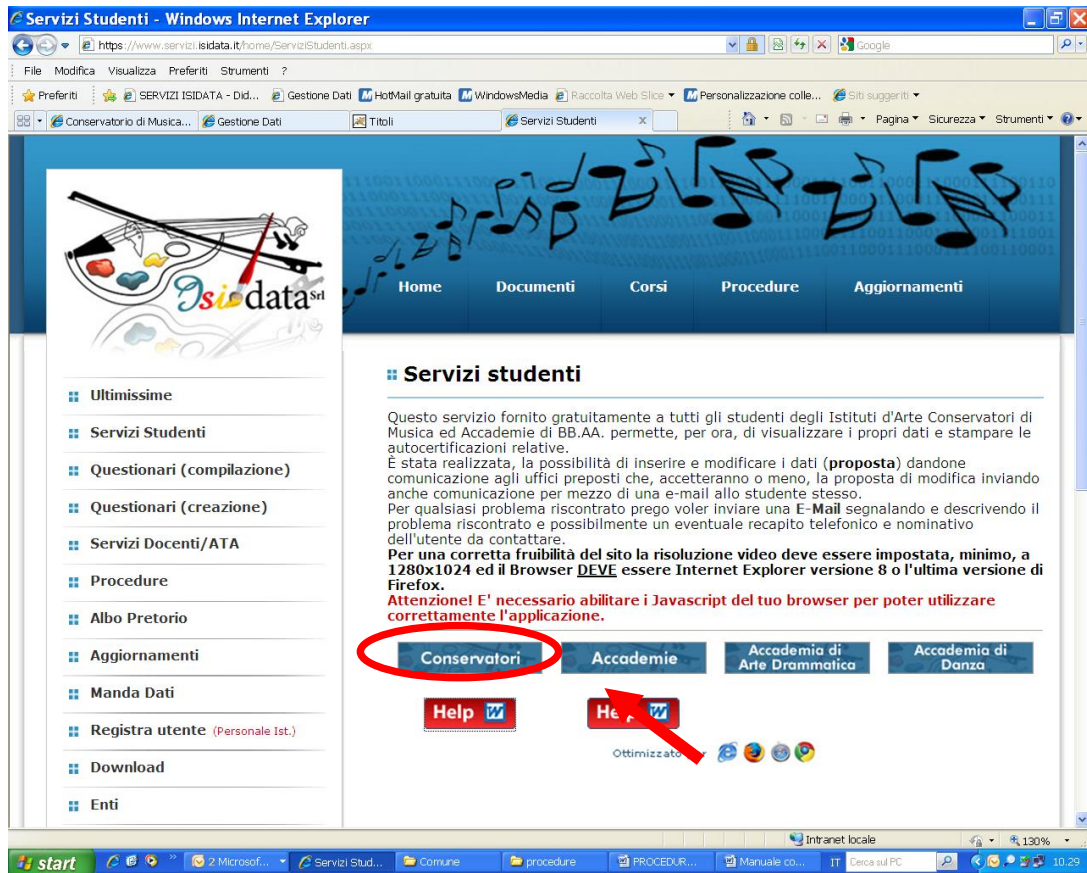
Servizi Studenti - Windows Internet Explorer

https://www.servizi.isidata.it/home/ServiziStudenti.aspx

Google

File Modifica Visualizza Preferiti Strumenti ?

Preferiti | SERVIZI ISIDATA - Did... | Gestione Dati | HotMail gratuita | WindowsMedia | Raccolta Web Slice | Personalizzazione colle... | Siti suggeriti

Conservatorio di Musica... | Gestione Dati | Titoli | Servizi Studenti

Pagina | Sicurezza | Strumenti

Isidata Srl

Home | Documenti | Corsi | Procedure | Aggiornamenti

Ultimissime
Servizi Studenti
Questionari (compilazione)
Questionari (creazione)
Servizi Docenti/ATA
Procedure
Albo Pretorio
Aggiornamenti
Manda Dati
Registra utente (Personale Ist.)
Download
Enti

Servizi studenti

Questo servizio fornito gratuitamente a tutti gli studenti degli Istituti d'Arte Conservatori di Musica ed Accademie di BB.AA. permette, per ora, di visualizzare i propri dati e stampare le autocertificazioni relative.
È stata realizzata, la possibilità di inserire e modificare i dati (**proposta**) dandone comunicazione agli uffici preposti che, accetteranno o meno, la proposta di modifica inviando anche comunicazione per mezzo di una e-mail allo studente stesso.
Per qualsiasi problema riscontrato prego voler inviare una **E-Mail** segnalando e descrivendo il problema riscontrato e possibilmente un eventuale recapito telefonico e nominativo dell'utente da contattare.
**Per una corretta fruibilità del sito la risoluzione video deve essere impostata, minimo, a 1280x1024 ed il Browser DEVE essere Internet Explorer versione 8 o l'ultima versione di Firefox.**
**Attenzione! E' necessario abilitare i Javascript del tuo browser per poter utilizzare correttamente l'applicazione.**

Conservatori | Accademie | Accademia di Arte Drammatica | Accademia di Danza

Help | Help

Ottimizzato per

Intranet locale | 130%

start | 2 Microsof... | Servizi Stud... | Comune | procedure | PROCEDUR... | Manuale co... | IT | Cerca sul PC | 10.29